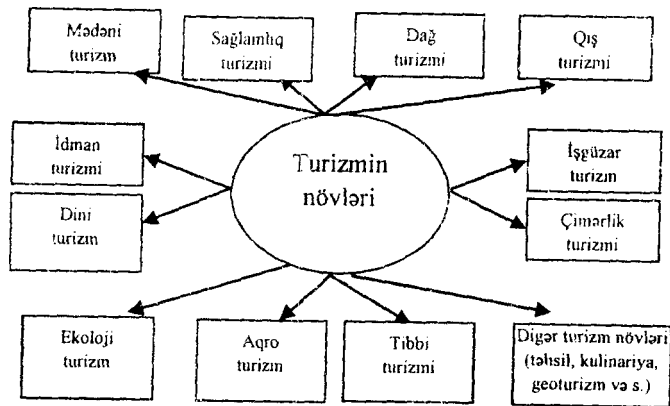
Mədəni turizm

Sağlamlıq turizmi

Dağ turizmi

Qış turizmi

İdman turizmi

Turizmin növləri

İşgüzar turizm

Dini turizm

Çimərlik turizmi

Ekoloji turizm

Aqro turizm

Tibbi turizmi

Digər turizm növləri (təhsil, kulinariya, geoturizm və s.)